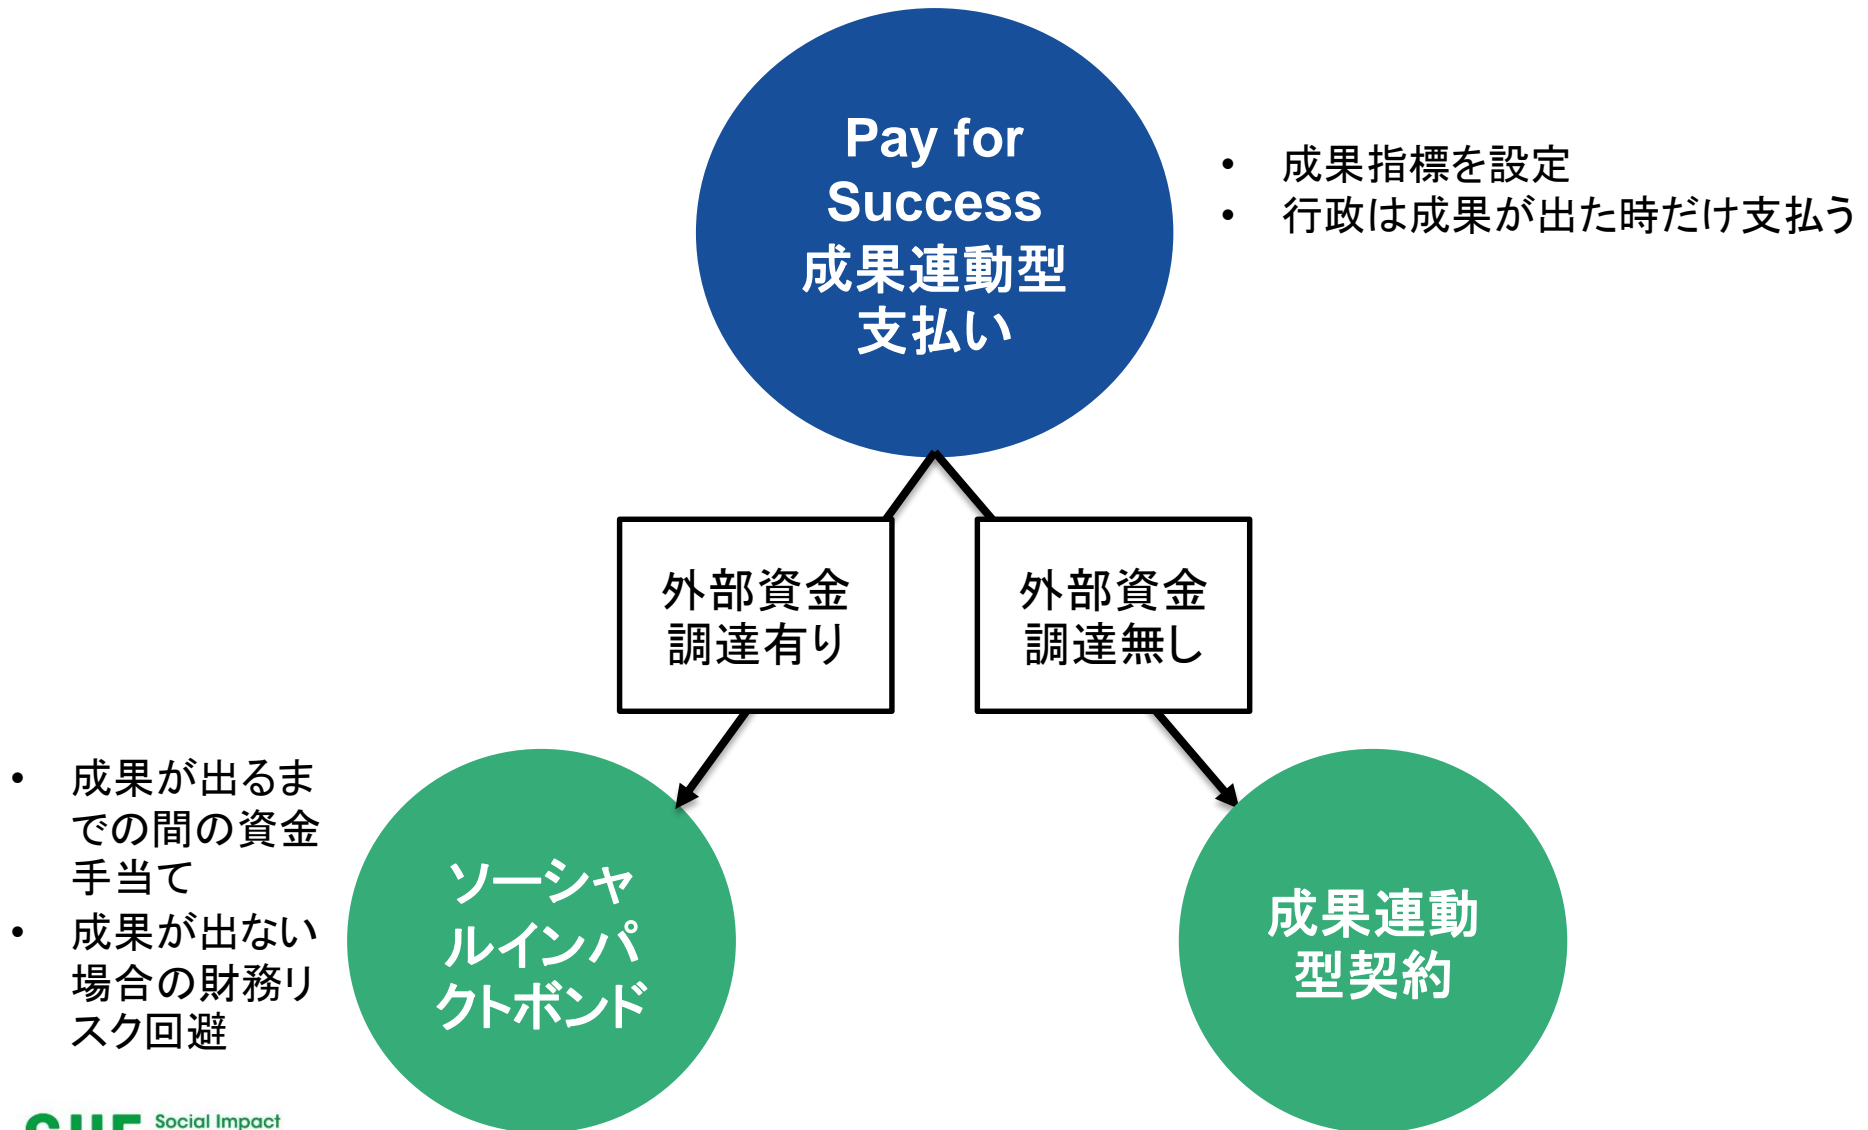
Pay for Success
成果連動型
支払い

• 成果指標を設定
• 行政は成果が出た時だけ支払う

外部資金
調達有り

外部資金
調達無し

• 成果が出るまでの間の資金手当て
• 成果が出ない場合の財務リスク回避

ソーシャルインパクトボンド

成果連動型契約

SIIF Social Impact